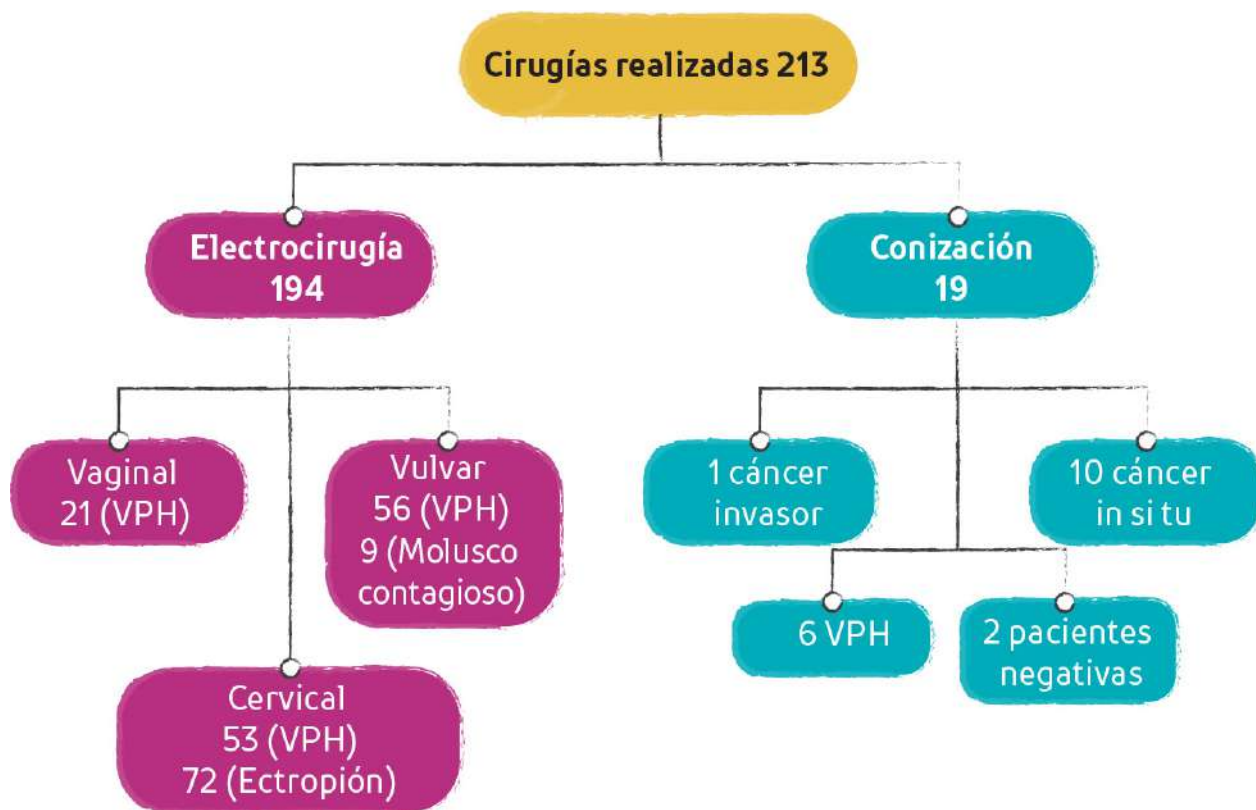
Cirugías realizadas 213

Electrocirugía
194

Conización
19

Vaginal
21 (VPH)

Vulvar
56 (VPH)
9 (Molusco contagioso)

Cervical
53 (VPH)
72 (Ectropión)

1 cáncer invasor

10 cáncer in si tu

6 VPH

2 pacientes negativas